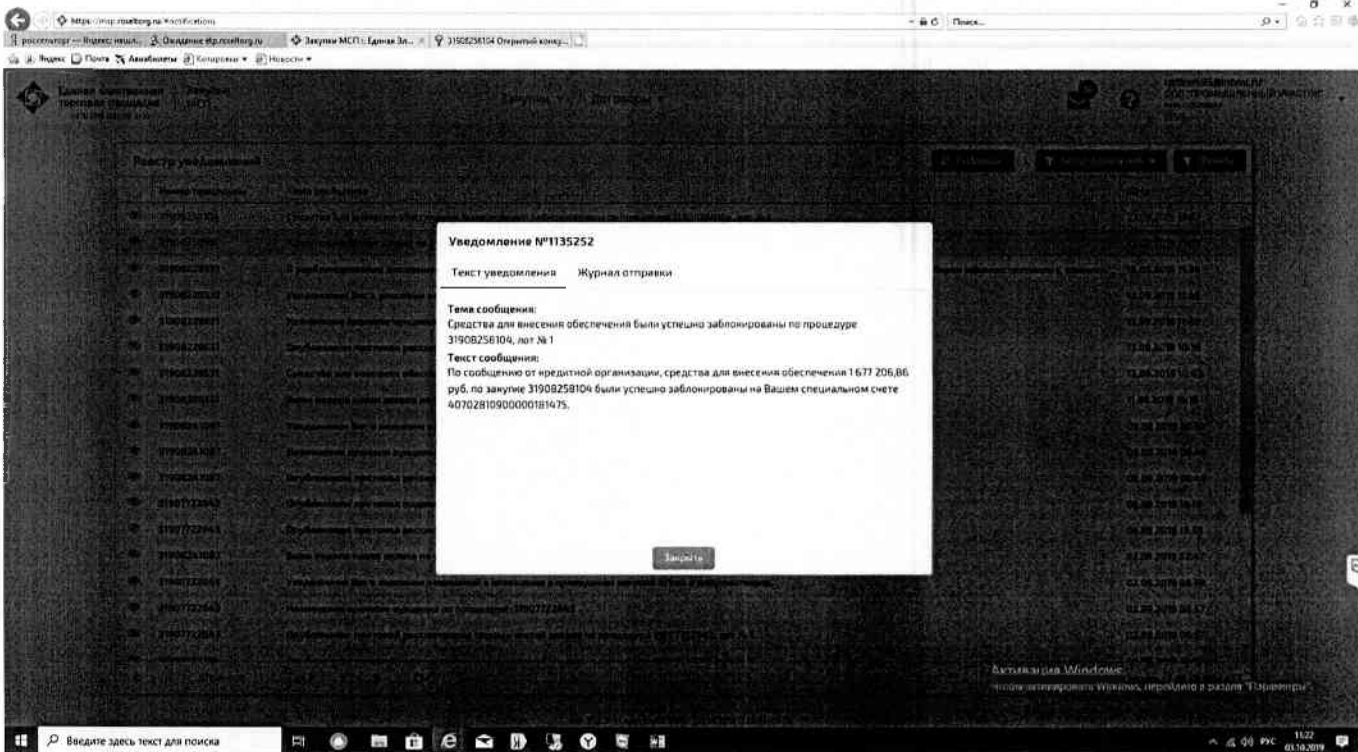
https://msp.roseltorg.ru/notifications

Поиск...

Уведомление №1135252

Текст уведомления

Журнал отправки

Тема сообщения:
Средства для внесения обеспечения были успешно заблокированы по процедуре 31908256104, лот № 1

Текст сообщения:
По сообщению от кредитной организации, средства для внесения обеспечения 1 677 206,86 руб. по закупке 31908256104 были успешно заблокированы на Вашем специальном счете 40702810900000181475.

Закрыть

Реестр уведомлений

Активация Windows
Чтобы активировать Windows, перейдите в раздел "Параметры".

Введите здесь текст для поиска

РУС 11:22 03.10.2019